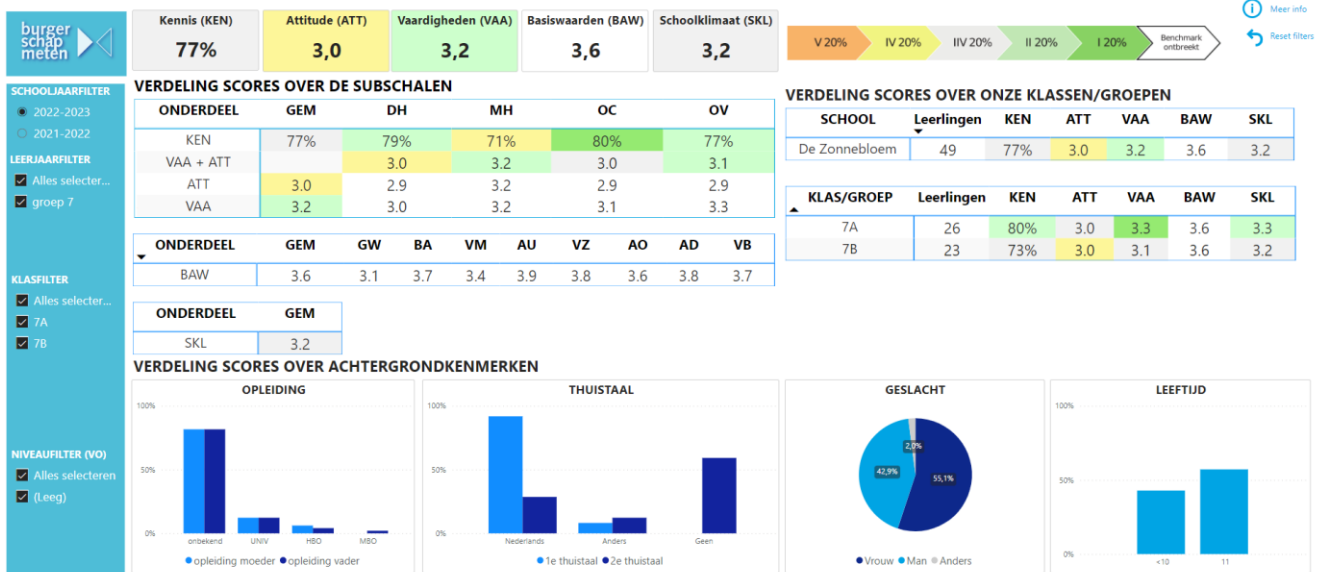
burger schap meten

Kennis (KEN)
77%

Attitude (ATT)
3,0

Vaardigheden (VAA)
3,2

Basiswaarden (BAW)
3,6

Schoolklimaat (SKL)
3,2

V 20%
IV 20%
IIV 20%
II 20%
I 20%
Benchmark ontbreekt

Meer info
Reset filters

SCHOOLJAARFILTER
2022-2023
2021-2022

LEERJAARFILTER
Alles selecter...
groep 7

KLASFILTER
Alles selecter...
7A
7B

NIVEAUFILTER (VO)
Alles selecteren
(Leeg)

VERDELING SCORES OVER DE SUBSCHALEN

| ONDERDEEL | GEM | DH | MH | OC | OV |
|---|---|---|---|---|---|
| KEN | 77% | 79% | 71% | 80% | 77% |
| VAA + ATT | | 3.0 | 3.2 | 3.0 | 3.1 |
| ATT | 3.0 | 2.9 | 3.2 | 2.9 | 2.9 |
| VAA | 3.2 | 3.0 | 3.2 | 3.1 | 3.3 |

| ONDERDEEL | GEM | GW | BA | VM | AU | VZ | AO | AD | VB |
|---|---|---|---|---|---|---|---|---|---|
| BAW | 3.6 | 3.1 | 3.7 | 3.4 | 3.9 | 3.8 | 3.6 | 3.8 | 3.7 |

| ONDERDEEL | GEM |
|---|---|
| SKL | 3.2 |

VERDELING SCORES OVER ONZE KLASSEN/GROEPEN

| SCHOOL | Leerlingen | KEN | ATT | VAA | BAW | SKL |
|---|---|---|---|---|---|---|
| De Zonnebloem | 49 | 77% | 3.0 | 3.2 | 3.6 | 3.2 |

| KLAS/GROEP | Leerlingen | KEN | ATT | VAA | BAW | SKL |
|---|---|---|---|---|---|---|
| 7A | 26 | 80% | 3.0 | 3.3 | 3.6 | 3.3 |
| 7B | 23 | 73% | 3.0 | 3.1 | 3.6 | 3.2 |

VERDELING SCORES OVER ACHTERGRONDKENMERKEN

OPLEIDING
100%
50%
0%
onbekend
UNIV
HBO
MBO
opleiding moeder
opleiding vader

THUISTAAL
100%
50%
0%
Nederlands
Anders
Geen
1e thuistaal
2e thuistaal

GESLACHT
2,0%
42,9%
55,1%
Vrouw
Man
Anders

LEEFTIJD
100%
50%
0%
<10
11